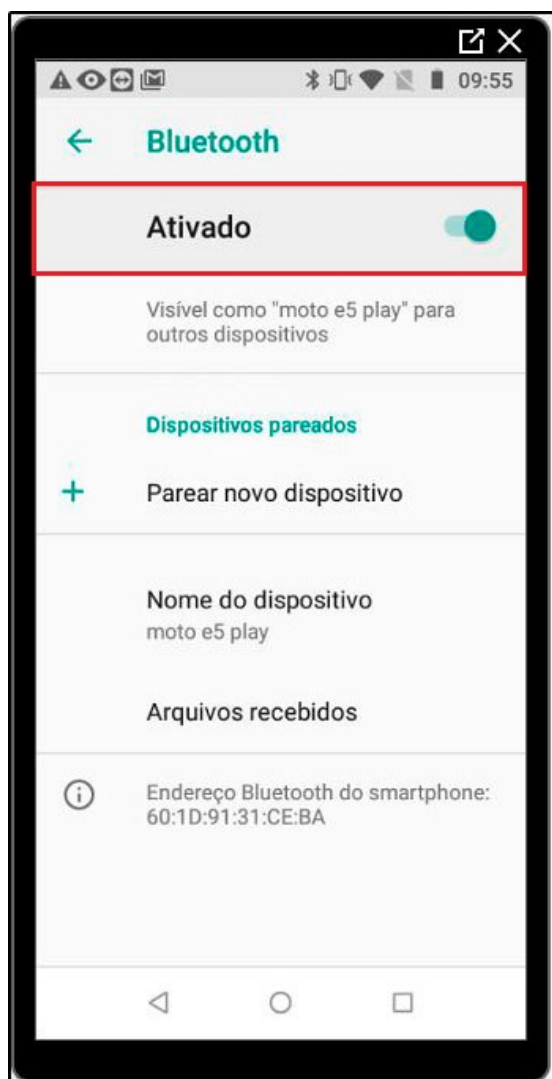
09:55

Bluetooth

Ativado

Visível como "moto e5 play" para outros dispositivos

Dispositivos pareados

Parear novo dispositivo

Nome do dispositivo
moto e5 play

Arquivos recebidos

Endereço Bluetooth do smartphone: 60:1D:91:31:CE:BA